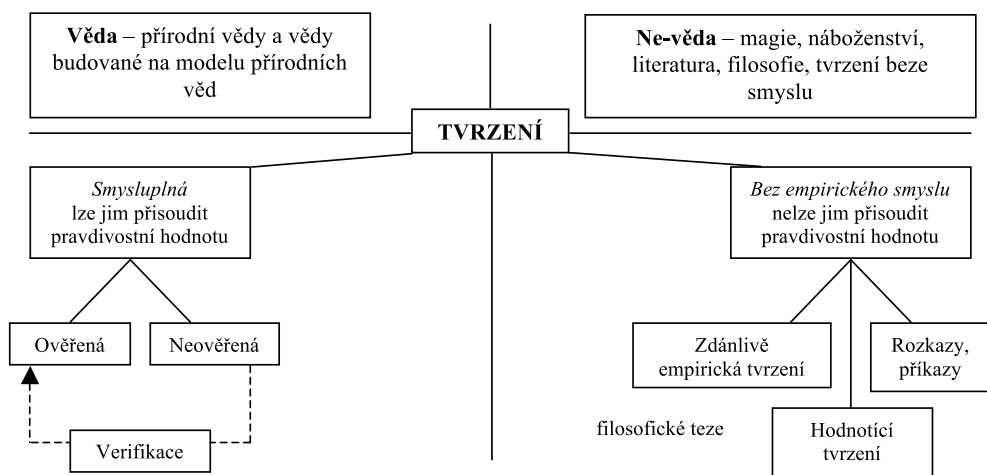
**Věda** – přírodní vědy a vědy budované na modelu přírodních věd

**Ne-věda** – magie, náboženství, literatura, filosofie, tvrzení beze smyslu

**TVRZENÍ**

*Smysluplná* lze jim přisoudit pravdivostní hodnotu

*Bez empirického smyslu* nelze jim přisoudit pravdivostní hodnotu

Ověřená

Neověřená

Verifikace

Zdánlivě empirická tvrzení

Rozkazy, příkazy

filosofické teze

Hodnotící tvrzení